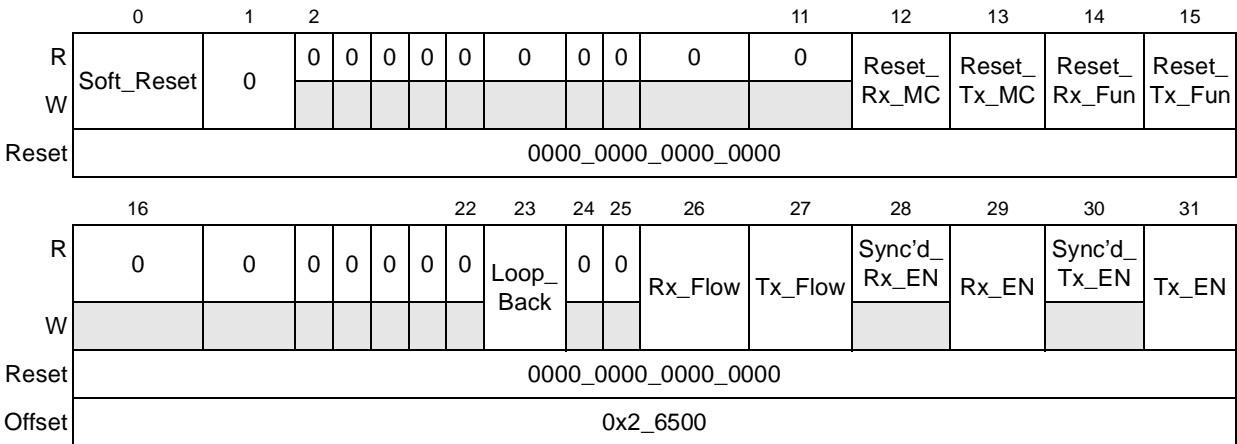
| | 0 | 1 | 2 | | | | | | | | 11 | 12 | 13 | 14 | 15 |
|---|---|---|---|---|---|---|---|---|---|---|---|---|---|---|---|
| R | Soft_Reset | 0 | 0 | 0 | 0 | 0 | 0 | 0 | 0 | 0 | 0 | 0 | Reset_ Rx_MC | Reset_ Tx_MC | Reset_ Rx_Fun | Reset_ Tx_Fun |
| W | | | | | | | | | | | | | | | |
| Reset | 0000_0000_0000_0000 | | | | | | | | | | | | | | |

| | 16 | | | | | | 22 | 23 | 24 | 25 | 26 | 27 | 28 | 29 | 30 | 31 |
|---|---|---|---|---|---|---|---|---|---|---|---|---|---|---|---|---|
| R | 0 | 0 | 0 | 0 | 0 | 0 | 0 | Loop_ Back | 0 | 0 | Rx_Flow | Tx_Flow | Sync'd_ Rx_EN | Rx_EN | Sync'd_ Tx_EN | Tx_EN |
| W | | | | | | | | | | | | | | | | |
| Reset | 0000_0000_0000_0000 | | | | | | | | | | | | | | | |
| Offset | 0x2_6500 | | | | | | | | | | | | | | | |